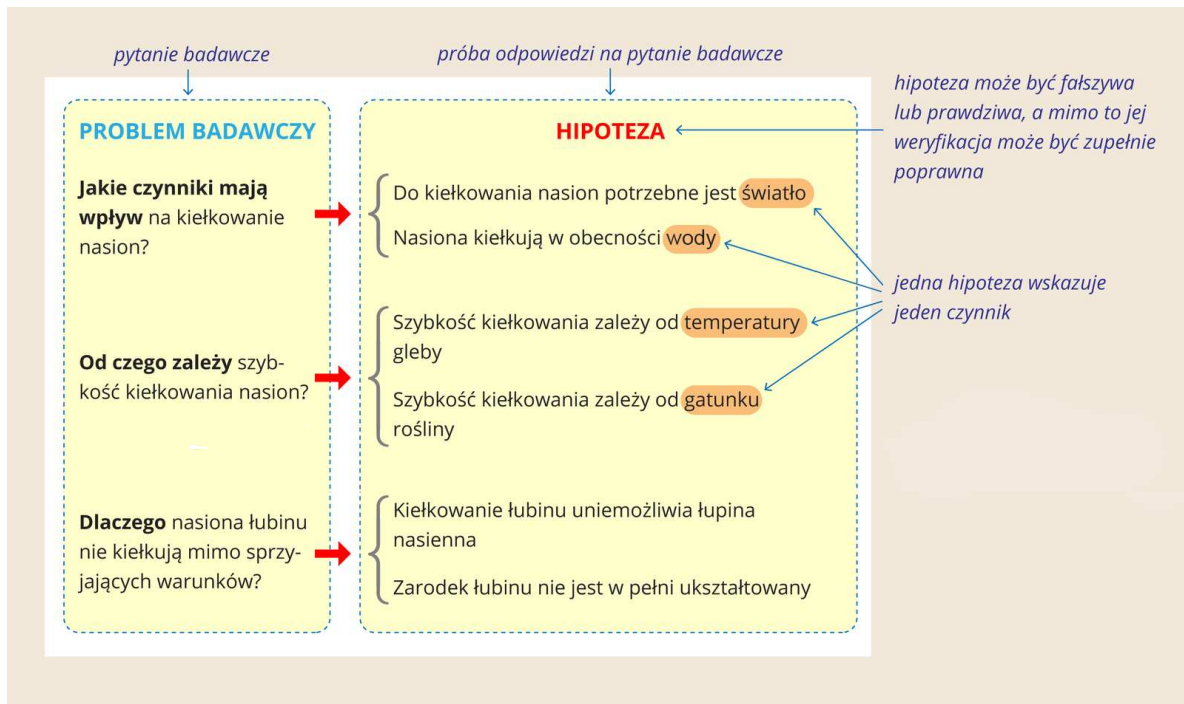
pytanie badawcze

próba odpowiedzi na pytanie badawcze

hipoteza może być fałszywa lub prawdziwa, a mimo to jej weryfikacja może być zupełnie poprawna

PROBLEM BADAWCZY

HIPOTEZA

**Jakie czynniki mają wpływ** na kiełkowanie nasion?

Do kiełkowania nasion potrzebne jest światło

Nasiona kiełkują w obecności wody

jedna hipoteza wskazuje jeden czynnik

**Od czego zależy** szybkość kiełkowania nasion?

Szybkość kiełkowania zależy od temperatury gleby

Szybkość kiełkowania zależy od gatunku rośliny

**Dlaczego** nasiona łubinu nie kiełkują mimo sprzyjających warunków?

Kiełkowanie łubinu uniemożliwia łupina nasienna

Zarodek łubinu nie jest w pełni ukształtowany